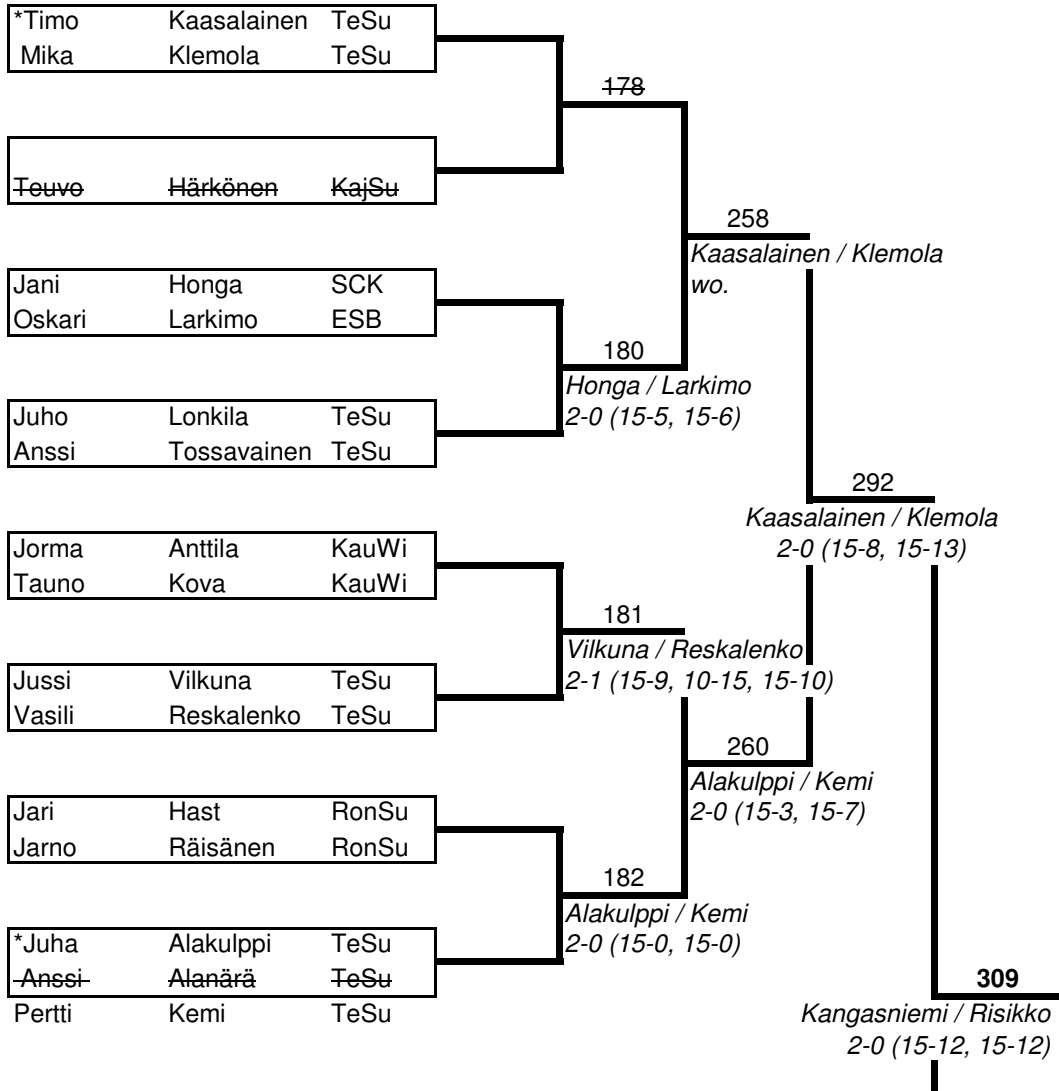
*Timo Kaasalainen TeSu
Mika Klemola TeSu

178

Teuvo Härkönen KajSu

258
Kaasalainen / Klemola
wo.

Jani Honga SCK
Oskari Larkimo ESB

180
Honga / Larkimo
2-0 (15-5, 15-6)

Juho Lonkila TeSu
Anssi Tossavainen TeSu

292
Kaasalainen / Klemola
2-0 (15-8, 15-13)

Jorma Anttila KauWi
Tauno Kova KauWi

181
Vilkuna / Reskalenko
2-1 (15-9, 10-15, 15-10)

Jussi Vilkuna TeSu
Vasili Reskalenko TeSu

260
Alakulppi / Kemi
2-0 (15-3, 15-7)

Jari Hast RonSu
Jarno Räisänen RonSu

182
Alakulppi / Kemi
2-0 (15-0, 15-0)

*Juha Alakulppi TeSu
Anssi Alanärä TeSu
Pertti Kemi TeSu

**309**
Kangasniemi / Risikko
2-0 (15-12, 15-12)